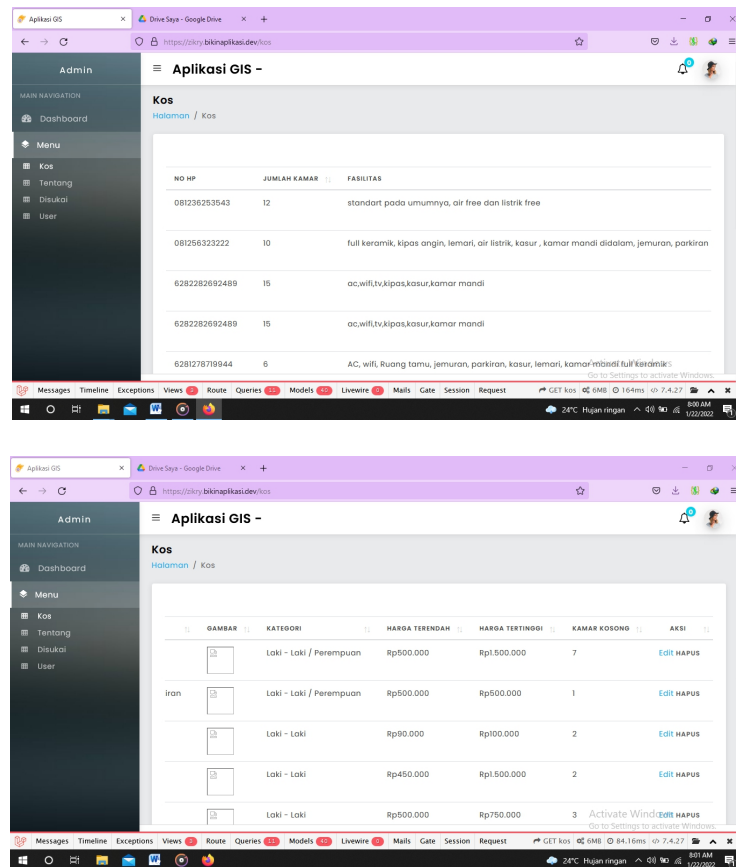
Aplikasi GIS × Drive Saya - Google Drive × +

https://zikry.bikinaplikasi.dev/kos

Admin

MAIN NAVIGATION

Dashboard

Menu

Kos

Tentang

Disukai

User

≡ Aplikasi GIS -

Kos

Halaman / Kos

| NO HP | JUMLAH KAMAR | FASILITAS |
|---|---|---|
| 081236253543 | 12 | standart pada umumnya, air free dan listrik free |
| 081256323222 | 10 | full keramik, kipas angin, lemari, air listrik, kasur , kamar mandi didalam, jemuran, parkiran |
| 6282282692489 | 15 | ac,wifi,tv,kipas,kasur,kamar mandi |
| 6282282692489 | 15 | ac,wifi,tv,kipas,kasur,kamar mandi |
| 6281278719944 | 6 | AC, wifi, Ruang tamu, jemuran, parkiran, kasur, lemari, kamar mandi full keramik |

Activate Windows
Go to Settings to activate Windows.

Messages Timeline Exceptions Views 2 Route Queries 11 Models 10 Livewire 0 Mails Gate Session Request GET kos 6MB 164ms 7.4.27

24°C Hujan ringan 8:00 AM 1/22/2022

Aplikasi GIS × Drive Saya - Google Drive × +

https://zikry.bikinaplikasi.dev/kos

Admin

MAIN NAVIGATION

Dashboard

Menu

Kos

Tentang

Disukai

User

≡ Aplikasi GIS -

Kos

Halaman / Kos

| | GAMBAR | KATEGORI | HARGA TERENDAH | HARGA TERTINGGI | KAMAR KOSONG | AKSI |
|---|---|---|---|---|---|---|
| | | Laki - Laki / Perempuan | Rp500.000 | Rp1.500.000 | 7 | Edit HAPUS |
| iran | | Laki - Laki / Perempuan | Rp500.000 | Rp500.000 | 1 | Edit HAPUS |
| | | Laki - Laki | Rp90.000 | Rp100.000 | 2 | Edit HAPUS |
| | | Laki - Laki | Rp450.000 | Rp1.500.000 | 2 | Edit HAPUS |
| | | Laki - Laki | Rp500.000 | Rp750.000 | 3 | Edit HAPUS |

Activate Windows
Go to Settings to activate Windows.

Messages Timeline Exceptions Views 2 Route Queries 11 Models 10 Livewire 0 Mails Gate Session Request GET kos 6MB 84.16ms 7.4.27

24°C Hujan ringan 8:01 AM 1/22/2022